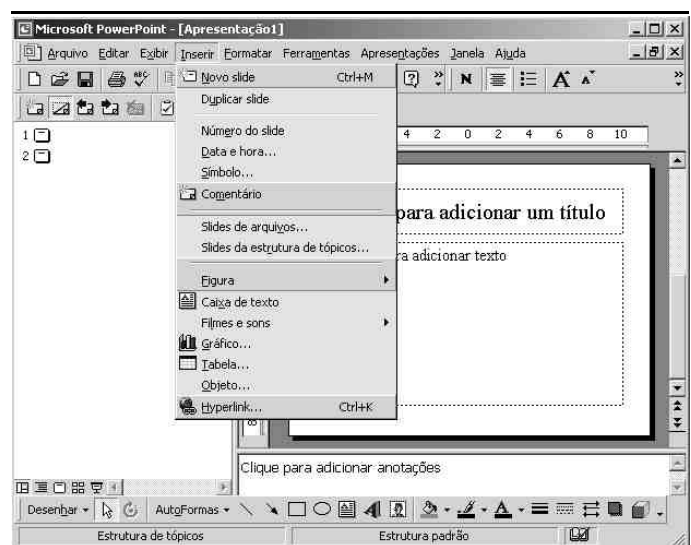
Microsoft PowerPoint - [Apresentação1]

Arquivo Editar Exibir Inserir Formatar Ferramentas Apresentações Janela Ajuda

N

1
2

Novo slide Ctrl+M
Duplicar slide
Número do slide
Data e hora...
Símbolo...
Comentário
Slides de arquivos...
Slides da estrutura de tópicos...
Figura
Caixa de texto
Filmes e sons
Gráfico...
Tabela...
Objeto...
Hyperlink... Ctrl+K

4 2 0 2 4 6 8 10

para adicionar um título

a adicionar texto

Clique para adicionar anotações

Desenhar AutoFormas

Estrutura de tópicos

Estrutura padrão